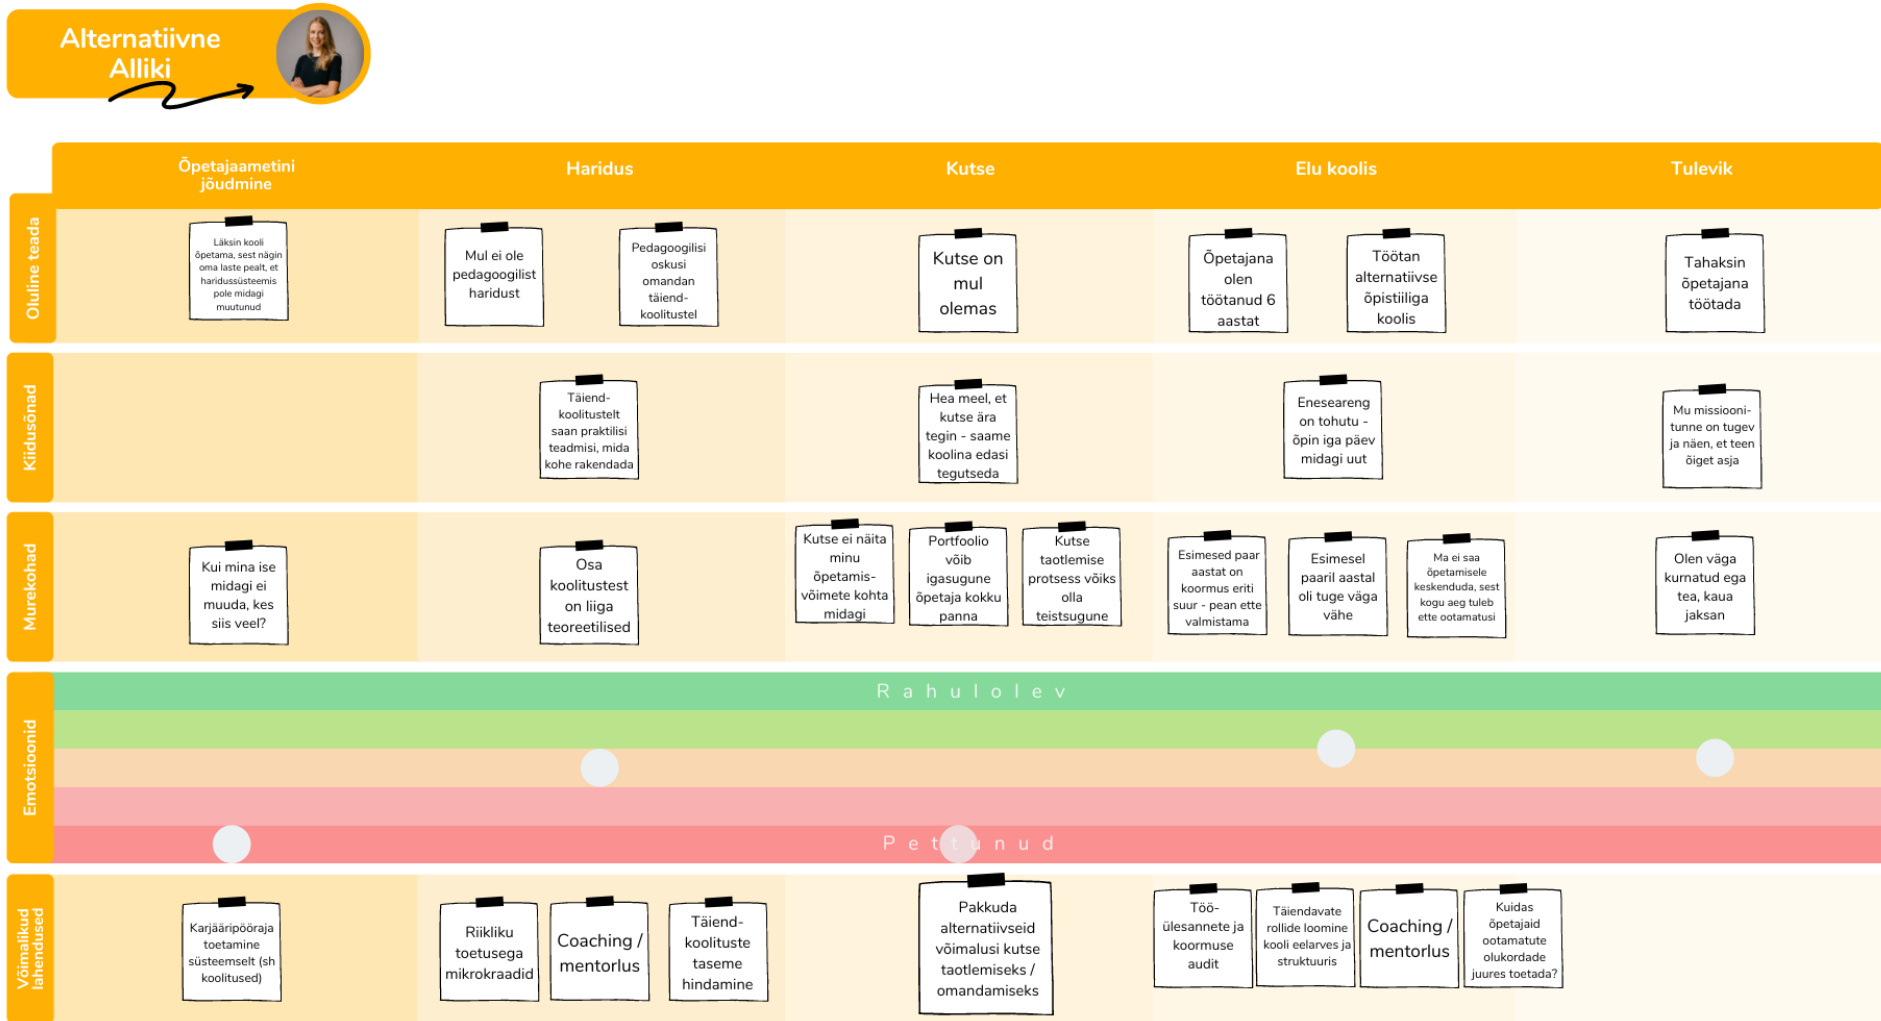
Alternatiivne Alliki

| | Õpetajaametini jõudmine | Haridus | Kutse | Elu koolis | Tulevik |
|---|---|---|---|---|---|
| Oluline teada | Läksin kooli õpetama, sest nägin oma laste pealt, et haridussüsteemis pole midagi muutunud | Mul ei ole pedagoogilist haridust; Pedagoogilisi oskusi omandan täiend-koolitustel | Kutse on mul olemas | Õpetajana olen töötanud 6 aastat; Töötan alternatiivse õpistiiliga koolis | Tahaksin õpetajana töötada |
| Kiidusõnad | | Täiend-koolitustelt saan praktilisi teadmisi, mida kohe rakendada | Hea meel, et kutse ära tegin - saame koolina edasi tegutseda | Eneseareng on tohutu - õpin iga päev midagi uut | Mu missiooni-tunne on tugev ja näen, et teen õiget asja |
| Murekohad | Kui mina ise midagi ei muuda, kes siis veel? | Osa koolitustest on liiga teoreetilised | Kutse ei näita minu õpetamis-võimete kohta midagi; Portfoolio võib igasugune õpetaja kokku panna; Kutse taotlemise protsess võiks olla teistsugune | Esimesed paar aastat on koormus eriti suur - pean ette valmistama; Esimesel paaril aastal oli tuge väga vähe; Ma ei saa õpetamisele keskenduda, sest kogu aeg tuleb ette ootamatusi | Olen väga kurnatud ega tea, kaua jaksan |
| Emotsioonid | | | | | |
| Võimalikud lahendused | Karjääripööraja toetamine süsteemselt (sh koolitused) | Riikliku toetusega mikrokraadid; Coaching / mentorlus; Täiend-koolituste taseme hindamine | Pakkuda alternatiivseid võimalusi kutse taotlemiseks / omandamiseks | Töö-ülesannete ja koormuse audit; Täiendavate rollide loomine kooli eelarves ja struktuuris; Coaching / mentorlus; Kuidas õpetajaid ootamatute olukordade juures toetada? | |

R a h u l o l e v

P e t t u n u d